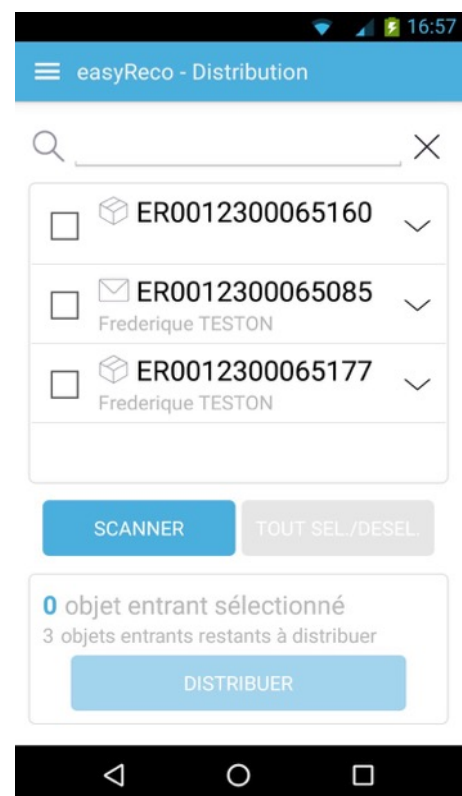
16:57

easyReco - Distribution

ER0012300065160

ER0012300065085
Frederique TESTON

ER0012300065177
Frederique TESTON

SCANNER

TOUT SEL./DESEL.

0 objet entrant sélectionné
3 objets entrants restants à distribuer

DISTRIBUER